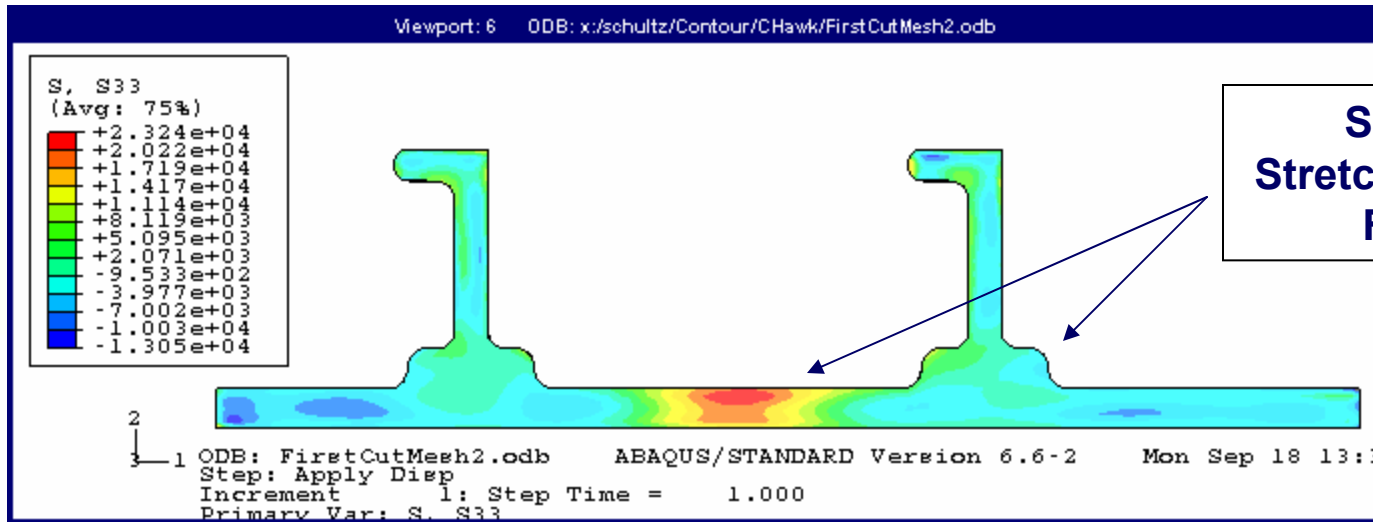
Viewport: 6 ODB: x:/schultz/Contour/CHawk/FirstCutMesh2.odb

S, S33
(Avg: 75%)
+2.324e+04
+2.022e+04
+1.719e+04
+1.417e+04
+1.114e+04
+8.119e+03
+5.095e+03
+2.071e+03
-9.533e+02
-3.977e+03
-7.002e+03
-1.003e+04
-1.305e+04

S
Stretc
F

2
3 1 ODB: FirstCutMesh2.odb ABAQUS/STANDARD Version 6.6-2 Mon Sep 18 13:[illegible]
Step: Apply Disp
Increment 1: Step Time = 1.000
Primary Var: S, S33